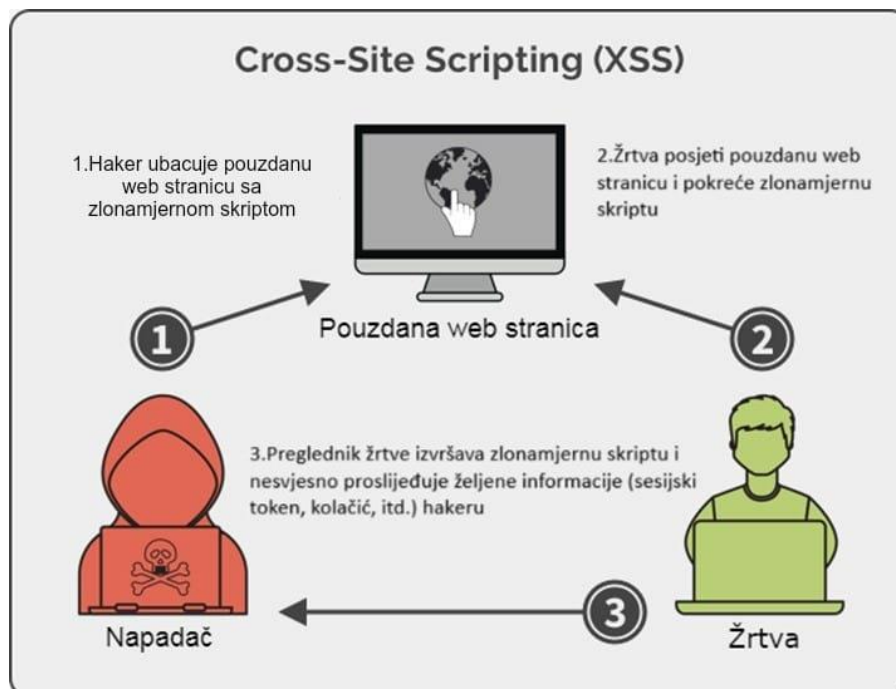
Cross-Site Scripting (XSS)

1.Haker ubacuje pouzdanu web stranicu sa zlonamjernom skriptom

2.Žrtva posjeti pouzdanu web stranicu i pokreće zlonamjernu skriptu

1

Pouzdana web stranica

2

3.Preglednik žrtve izvršava zlonamjernu skriptu i nesvjesno proslijeđuje željene informacije (sesijski token, kolačić, itd.) hakeru

3

Napadač

Žrtva